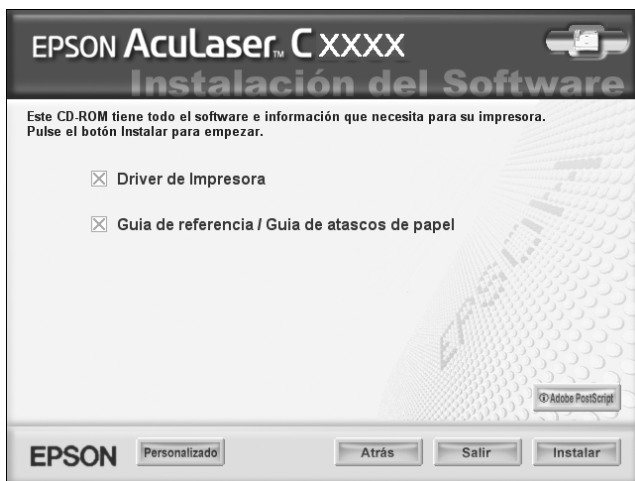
EPSON AcuLaser™ C XXXX
Instalación del Software

Este CD-ROM tiene todo el software e información que necesita para su impresora. Pulse el botón Instalar para empezar.

☒ Driver de Impresora

☒ Guia de referencia / Guia de atascos de papel

Adobe PostScript

EPSON Personalizado Atrás Salir Instalar